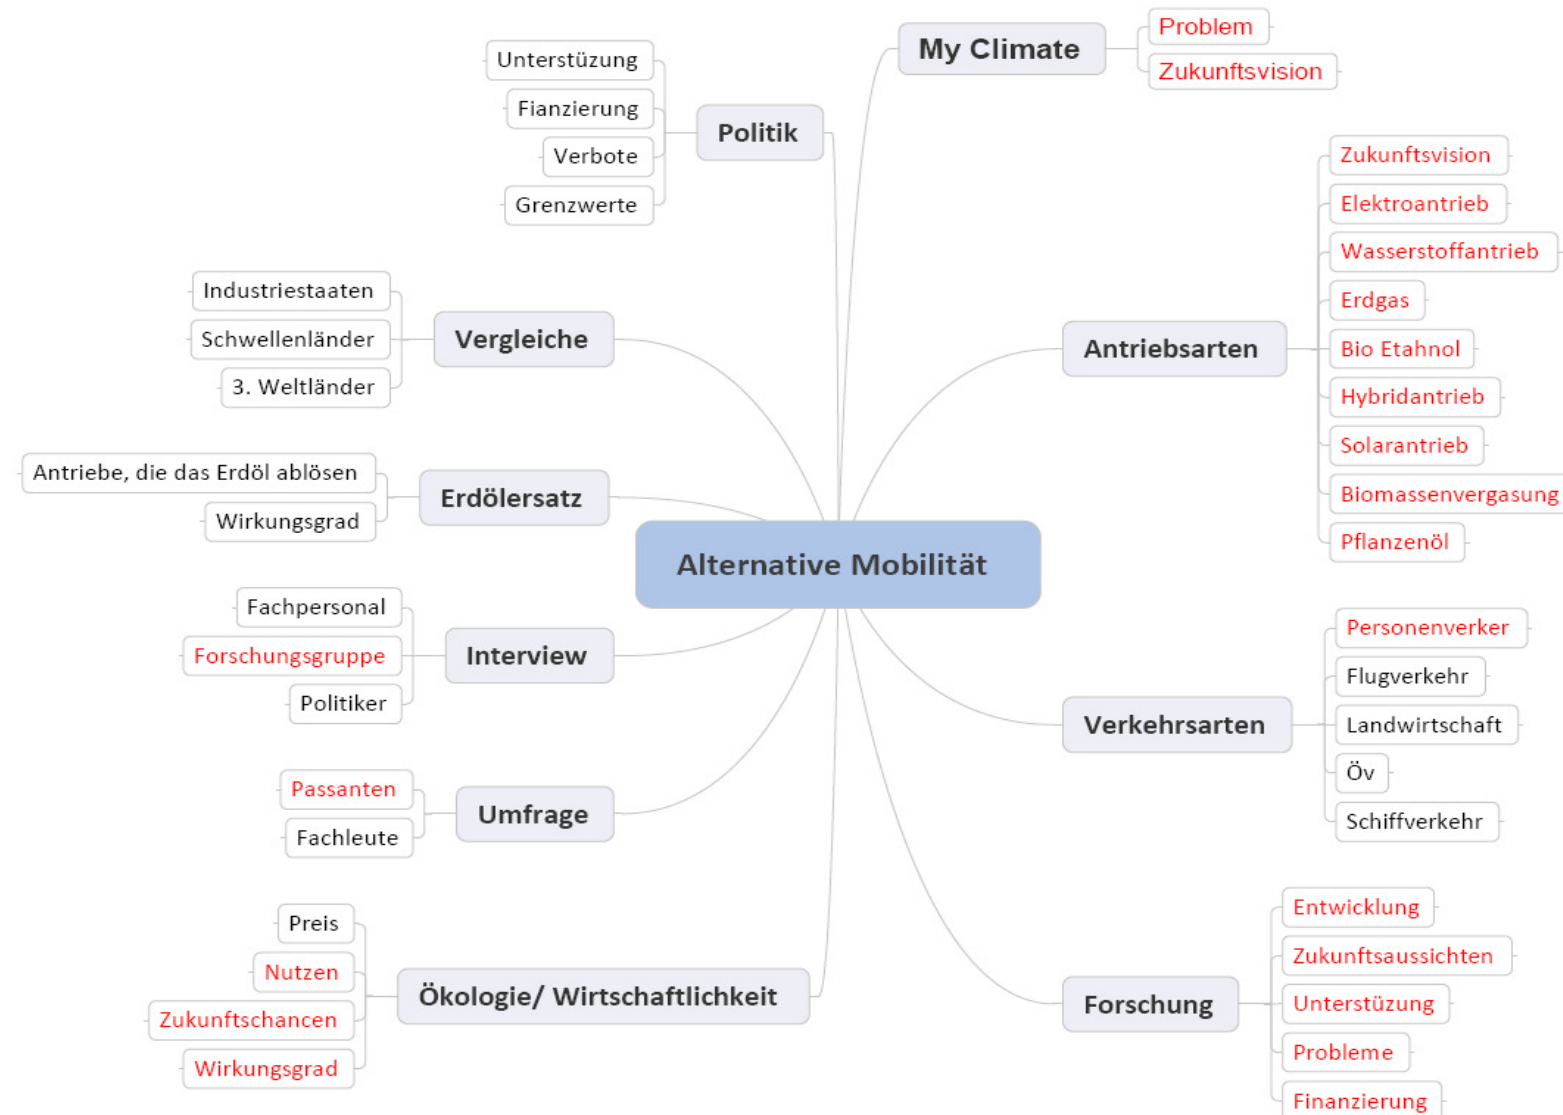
Alternative Mobilität

Politik
Unterstüzung
Fianzierung
Verbote
Grenzwerte

My Climate
Problem
Zukunftsvision

Vergleiche
Industriestaaten
Schwellenländer
3. Weltländer

Antriebsarten
Zukunftsvision
Elektroantrieb
Wasserstoffantrieb
Erdgas
Bio Etahnol
Hybridantrieb
Solarantrieb
Biomassenvergasung
Pflanzenöl

Erdölersatz
Antriebe, die das Erdöl ablösen
Wirkungsgrad

Interview
Fachpersonal
Forschungsgruppe
Politiker

Verkehrsarten
Personenverker
Flugverkehr
Landwirtschaft
Öv
Schiffverkehr

Umfrage
Passanten
Fachleute

Ökologie/ Wirtschaftlichkeit
Preis
Nutzen
Zukunftschancen
Wirkungsgrad

Forschung
Entwicklung
Zukunftsaussichten
Unterstüzung
Probleme
Finanzierung